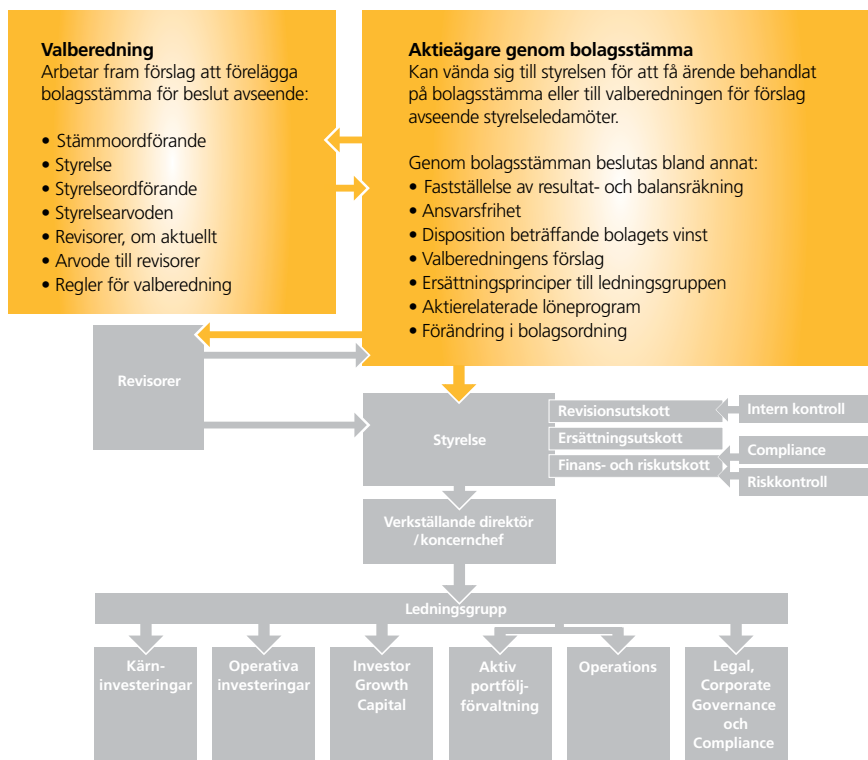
**Valberedning**
Arbetar fram förslag att förelägga bolagsstämma för beslut avseende:

- Stämmoordförande
- Styrelse
- Styrelseordförande
- Styrelsearvoden
- Revisorer, om aktuellt
- Arvode till revisorer
- Regler för valberedning

**Aktieägare genom bolagsstämma**
Kan vända sig till styrelsen för att få ärende behandlat på bolagsstämma eller till valberedningen för förslag avseende styrelseledamöter.

Genom bolagsstämman beslutas bland annat:
- Fastställelse av resultat- och balansräkning
- Ansvarsfrihet
- Disposition beträffande bolagets vinst
- Valberedningens förslag
- Ersättningsprinciper till ledningsgruppen
- Aktierelaterade löneprogram
- Förändring i bolagsordning

Revisorer

Styrelse

Revisionsutskott

Ersättningsutskott

Finans- och riskutskott

Intern kontroll

Compliance

Riskkontroll

Verkställande direktör /koncernchef

Ledningsgrupp

Kärn-investeringar

Operativa investeringar

Investor Growth Capital

Aktiv portfölj-förvaltning

Operations

Legal, Corporate Governance och Compliance